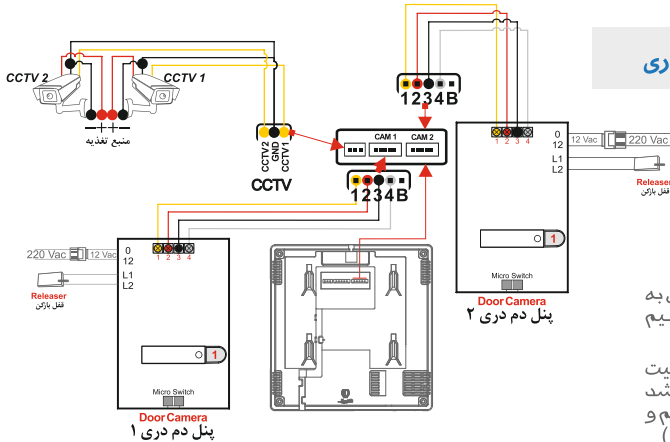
CCTV 2
CCTV 1
- + - +
منبع تغذیه

CCTV2
GND
CCTV1
CCTV

CAM 1
CAM 2

1234B

1234B

220 Vac
12 Vac
0
12
L1
L2
Releaser
قفل بازکن
1 2 3 4
1
Micro Switch
Door Camera
پنل دم دری ۱

0
12
L1
L2
12 Vac
220 Vac
Releaser
قفل بازکن
1 2 3 4
1
Micro Switch
Door Camera
پنل دم دری ۲

ری

ب به
سیم

بیت
شد
م و
ای